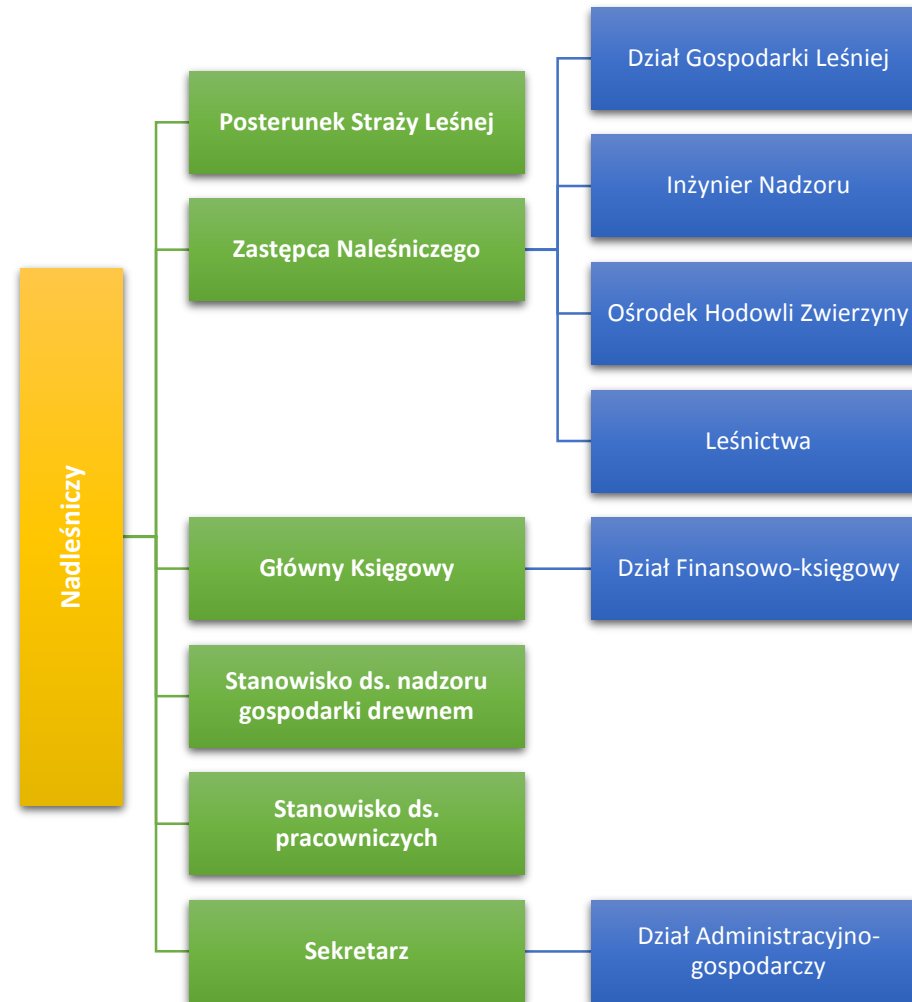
Nadleśniczy

Posterunek Straży Leśnej

Zastępca Naleśniczego

Dział Gospodarki Leśnej

Inżynier Nadzoru

Ośrodek Hodowli Zwierzyny

Leśnictwa

Główny Księgowy

Dział Finansowo-księgowy

Stanowisko ds. nadzoru gospodarki drewnem

Stanowisko ds. pracowniczych

Sekretarz

Dział Administracyjno-gospodarczy